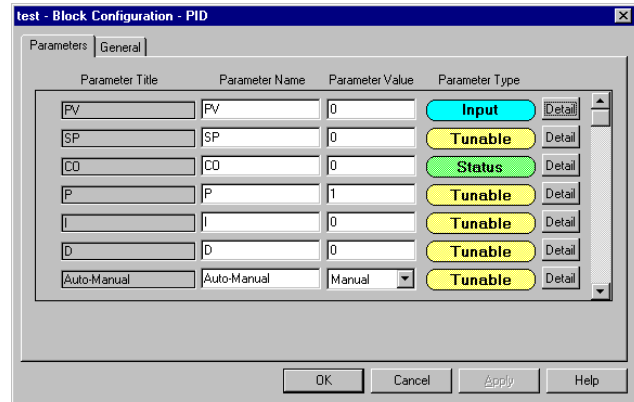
test - Block Configuration - PID

Parameters | General

| Parameter Title | Parameter Name | Parameter Value | Parameter Type | |
|---|---|---|---|---|
| PV | PV | 0 | Input | Detail |
| SP | SP | 0 | Tunable | Detail |
| CO | CO | 0 | Status | Detail |
| P | P | 1 | Tunable | Detail |
| I | I | 0 | Tunable | Detail |
| D | D | 0 | Tunable | Detail |
| Auto-Manual | Auto-Manual | Manual | Tunable | Detail |

OK Cancel Apply Help